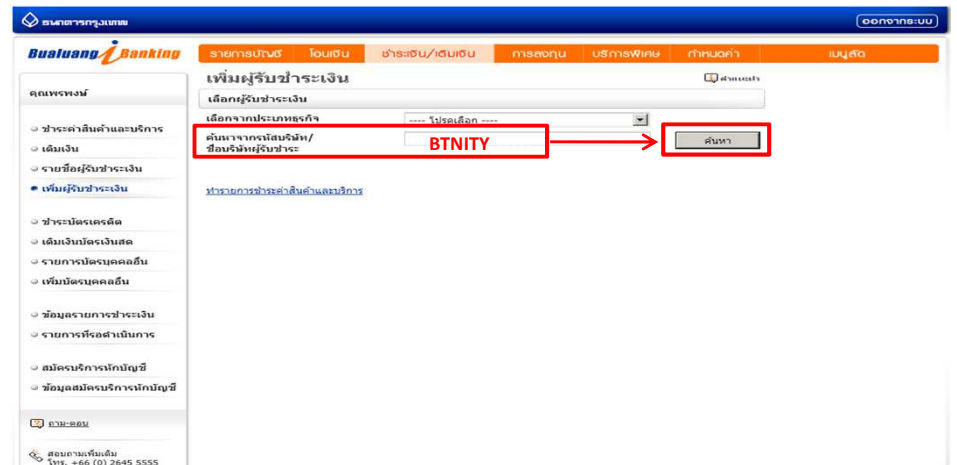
ธนาคารกรุงเทพ

ออกจากระบบ

Bualuang iBanking

รายการบัญชี | โอนเงิน | ชำระเงิน/เติมเงิน | การลงทุน | บริการพิเศษ | กำหนดค่า | เมนูลัด

คุณเพรพงษ์

• ชำระค่าสินค้าและบริการ
• เติมเงิน
• รายชื่อผู้รับชำระเงิน
• เพิ่มผู้รับชำระเงิน

• ชำระบัตรเครดิต
• เติมเงินบัตรเงินสด
• รายการบัตรบุคคลอื่น
• เพิ่มบัตรบุคคลอื่น

• ข้อมูลรายการชำระเงิน
• รายการที่รอดำเนินการ

• สมัครบริการหักบัญชี
• ข้อมูลสมัครบริการหักบัญชี

ถาม-ตอบ

สอบถามเพิ่มเติม
โทร. +66 (0) 2645 5555

เพิ่มผู้รับชำระเงิน

คำแนะนำ

เลือกผู้รับชำระเงิน

เลือกจากประเภทธุรกิจ ---- โปรดเลือก ----

ค้นหาจากรหัสบริษัท/ชื่อบริษัทผู้รับชำระ

BTNITY

ค้นหา

ทำรายการชำระค่าสินค้าและบริการ